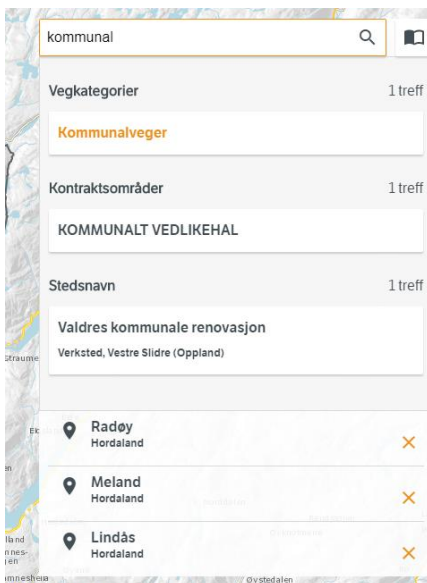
kommunal

Vegkategorier 1 treff

Kommunalveger

Kontraktsområder 1 treff

KOMMUNALT VEDLIKEHAL

Stedsnavn 1 treff

Valdres kommunale renovasjon
Verksted, Vestre Slidre (Oppland)

Radøy
Hordaland

Meland
Hordaland

Lindås
Hordaland

Straume
Øystedalen